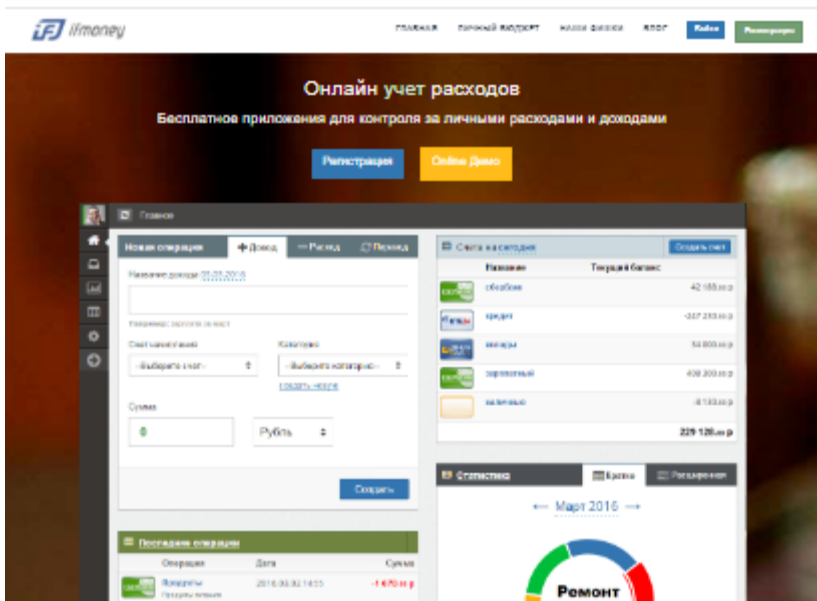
ifmoney

ГЛАВНАЯ ЛИЧНЫЙ БЮДЖЕТ НАШИ ФИШКИ БЛОГ Войти Регистрация

Онлайн учет расходов

Бесплатное приложения для контроля за личными расходами и доходами

Регистрация Онлайн Демо

Главная

Новая операция + Доход — Расход Перевод

Название дохода 02.03.2016

Например: зарплата за март

Счет начисления Категория

-Выберите счет- -Выберите категорию-

Добавить новую

Сумма

0 Рубль

Создать

Последние операции

Операция Дата Сумма

Вкладчики 2016.03.02 14:55 -1 670 р

Счета на сегодня Создать счет

Название Текущий баланс

сбербанк 42 180 р

кредит -387 250 р

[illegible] 54 000 р

зарплатный 408 300 р

наличные -8 153 р

229 120 р

Статистика Кратко Расширенная

← Март 2016 →

Ремонт